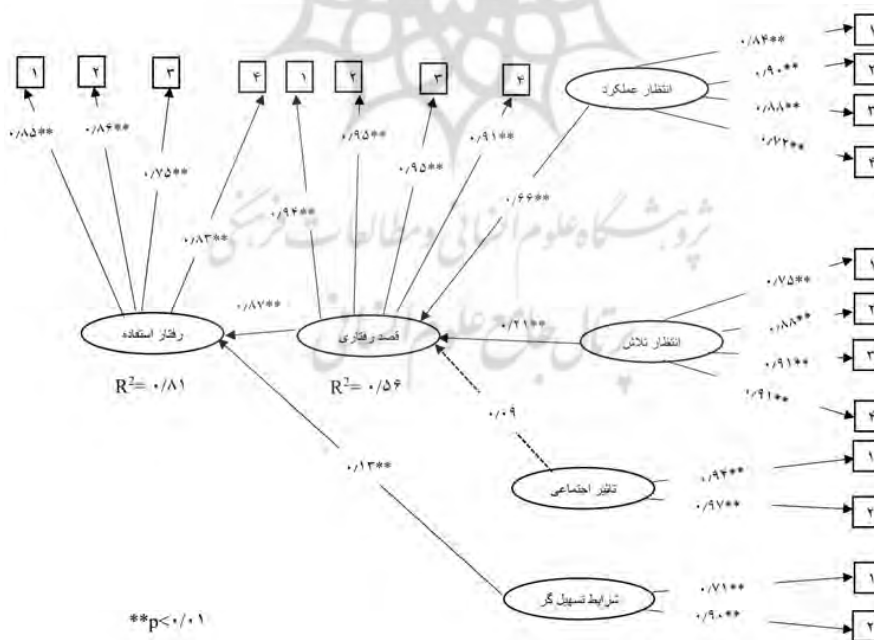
۱ ۲ ۳ ۴ ۱ ۲ ۳ ۴

۰/۸۵** ۰/۸۶** ۰/۷۵** ۰/۸۳** ۰/۹۴** ۰/۹۵** ۰/۹۵** ۰/۹۱**

انتظار عملکرد

۰/۸۴** ۰/۹۰** ۰/۸۸** ۰/۷۲**

۱ ۲ ۳ ۴

۰/۶۶**

۰/۸۷**

رفتار استفاده

قصد رفتاری

$R^2$= ۰/۸۱

$R^2$= ۰/۵۶

۰/۲۱**

انتظار تلاش

۰/۷۵** ۰/۸۸** ۰/۹۱** ۰/۹۱**

۱ ۲ ۳ ۴

۰/۰۹

۰/۱۳**

تاثیر اجتماعی

۰/۹۴** ۰/۹۷**

۱ ۲

شرایط تسهیل گر

۰/۷۱** ۰/۹۰**

۱ ۲

**p<۰/۰۱

پژوهشگاه علوم انسانی و مطالعات فرهنگی
پرتال جامع علوم انسانی